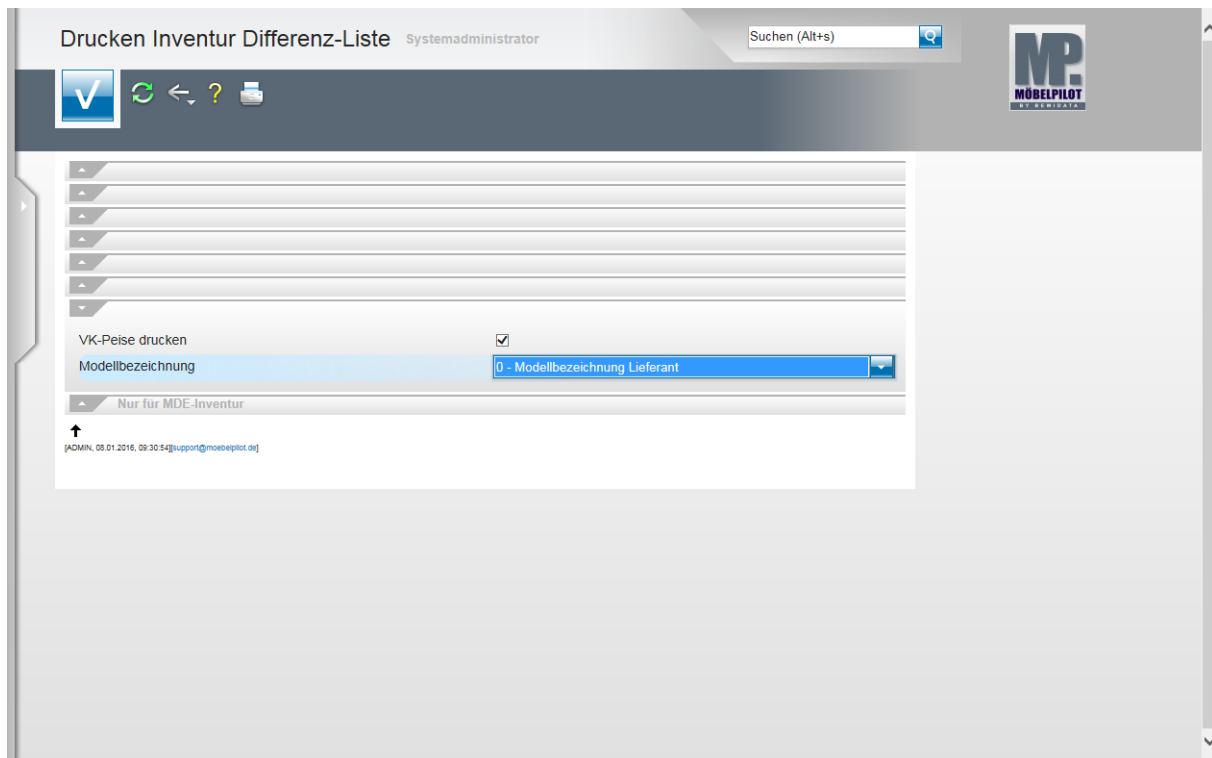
Drucken Inventur Differenz-Liste Systemadministrator

Suchen (Alt+s)

MP
MÖBELPILOT
BY BEWIDATA

VK-Peise drucken
Modellbezeichnung
0 - Modellbezeichnung Lieferant

Nur für MDE-Inventur

[ADMIN, 08.01.2016, 09:30:54][support@moebelpilot.de]